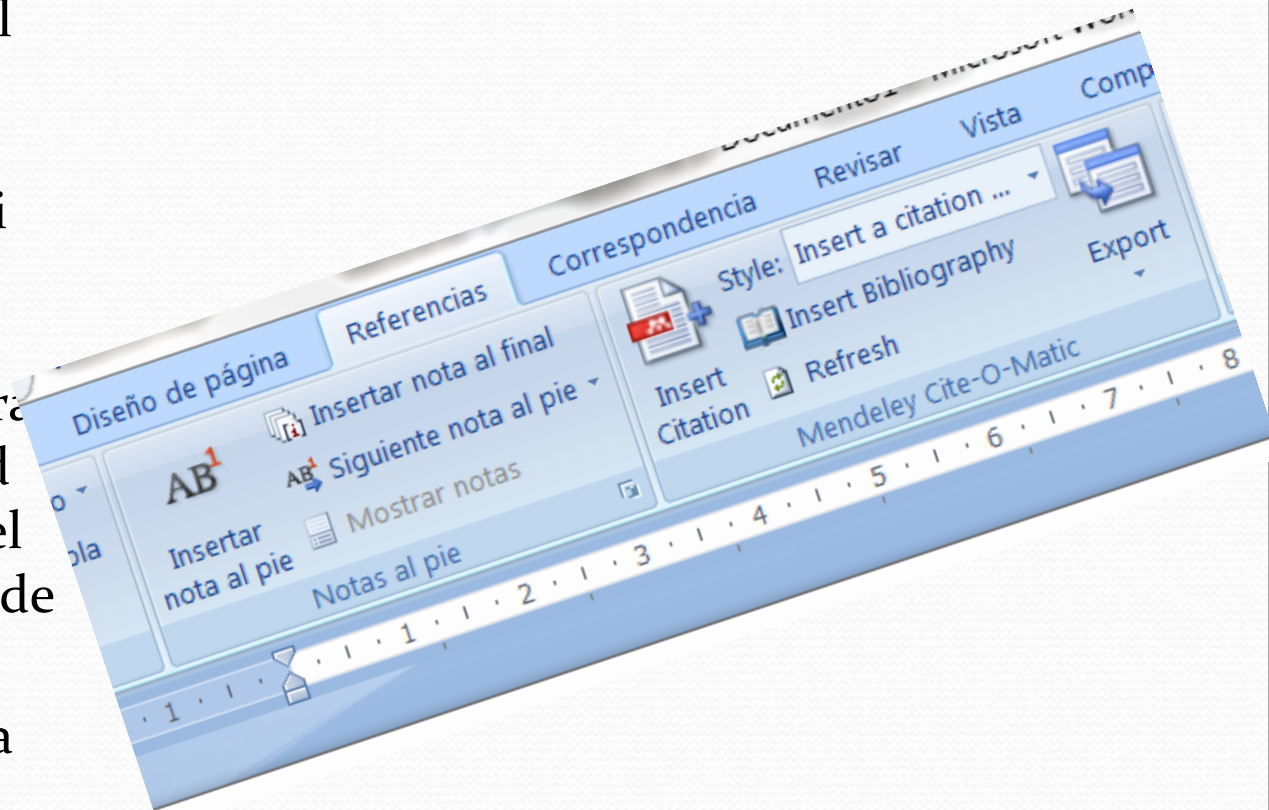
l

i

ra
l
el
de

a

Documento1 - Microsoft Wor
Comp
Vista
Revisar
Correspondencia
Referencias
Diseño de página
Insertar nota al final
Siguiente nota al pie
Mostrar notas
AB
Insertar nota al pie
Notas al pie
o
bla
Style: Insert a citation ...
Insert Bibliography
Refresh
Insert Citation
Mendeley Cite-O-Matic
Export
· 1 · · 1 · 1 · · 2 · · 3 · · 4 · · 5 · · 6 · · 7 · · 8